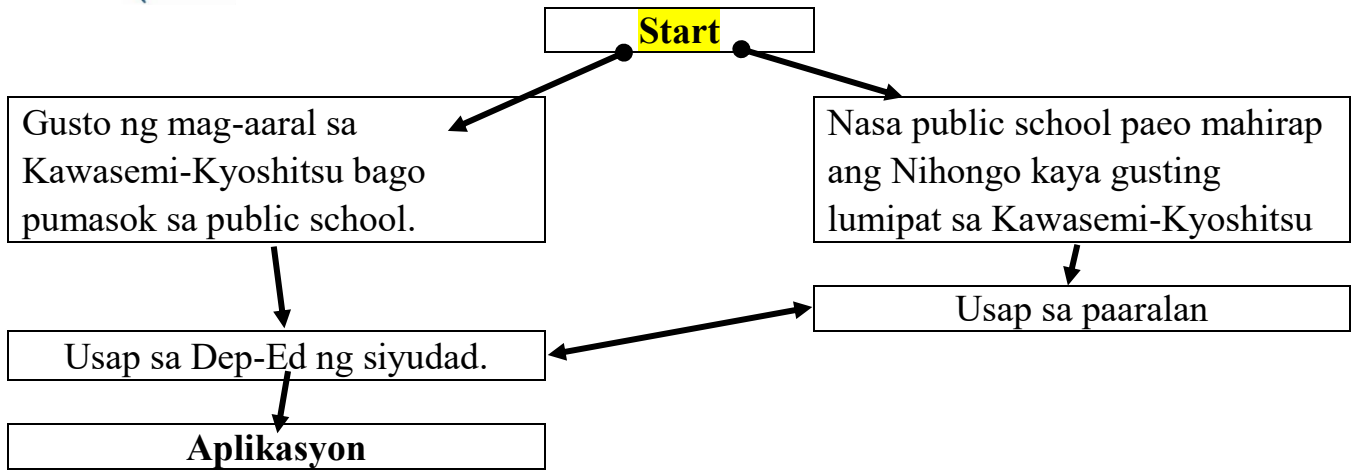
Start

Gusto ng mag-aaral sa Kawasemi-Kyoshitsu bago pumasok sa public school.

Nasa public school paeo mahirap ang Nihongo kaya gusting lumipat sa Kawasemi-Kyoshitsu

Usap sa paaralan

Usap sa Dep-Ed ng siyudad.

Aplikasyon